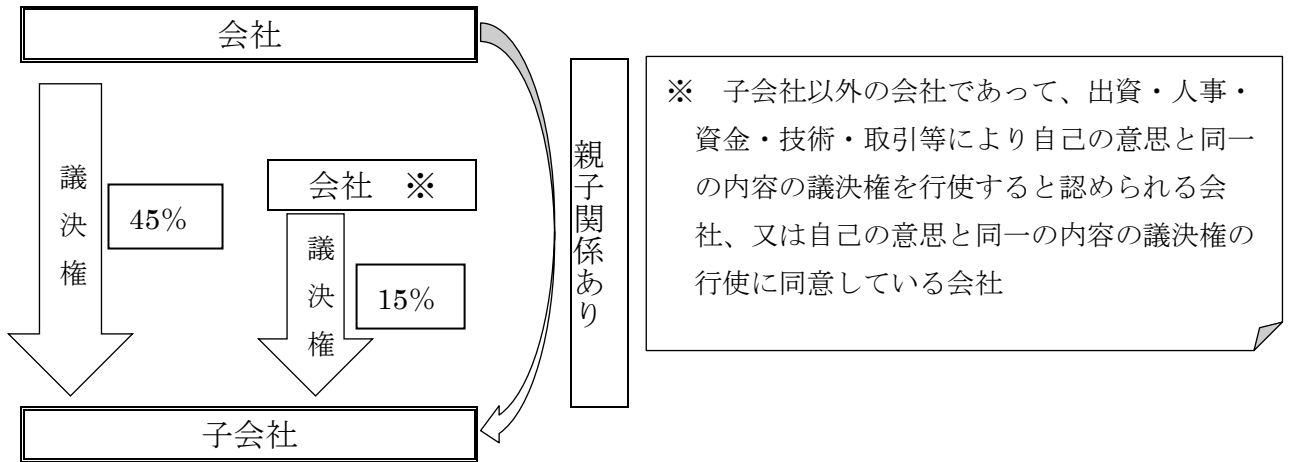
会社

議決権

45%

会社 ※

議決権

15%

親子関係あり

※ 子会社以外の会社であって、出資・人事・資金・技術・取引等により自己の意思と同一の内容の議決権を行使すると認められる会社、又は自己の意思と同一の内容の議決権の行使に同意している会社

子会社